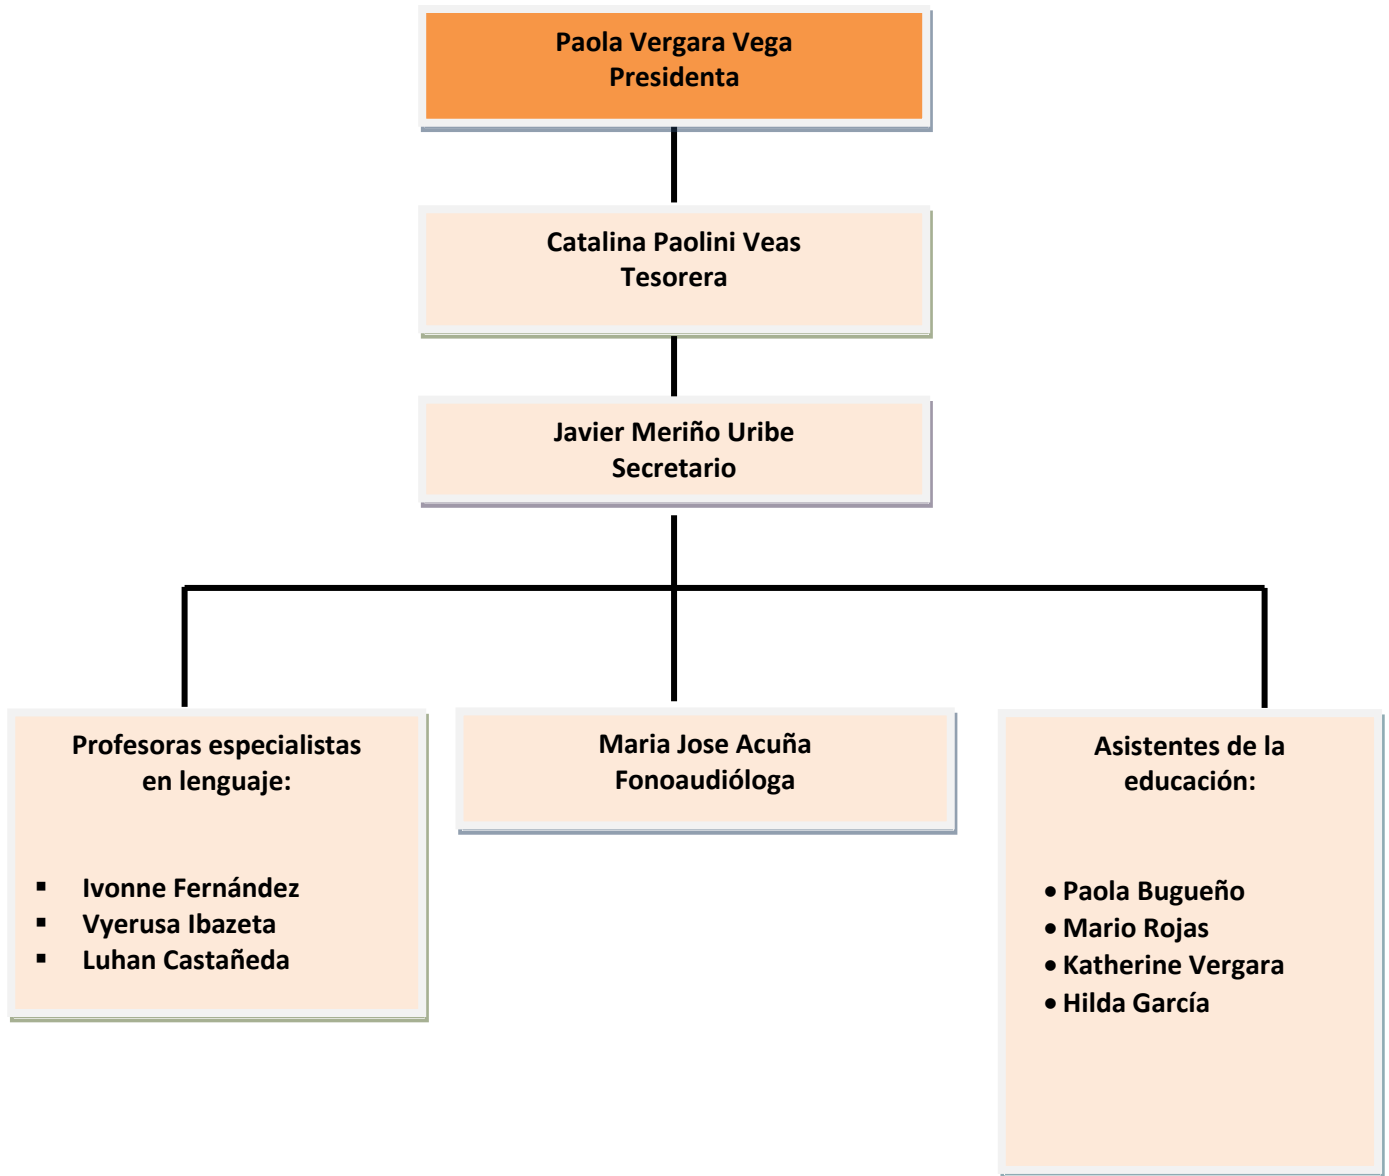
Paola Vergara Vega
Presidenta

Catalina Paolini Veas
Tesorera

Javier Meriño Uribe
Secretario

Profesoras especialistas en lenguaje:

- Ivonne Fernández
- Vyerusa Ibazeta
- Luhan Castañeda

Maria Jose Acuña
Fonoaudióloga

Asistentes de la educación:

- Paola Bugueño
- Mario Rojas
- Katherine Vergara
- Hilda García